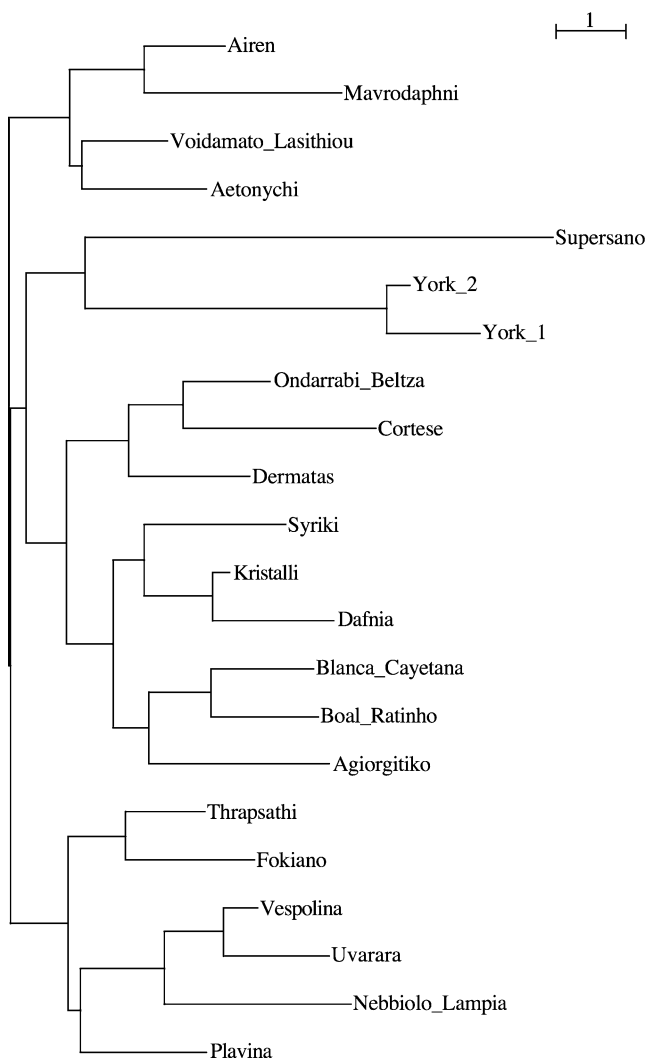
1

Airen

Mavrodaphni

Voidamato_Lasithiou

Aetonychi

Supersano

York_2

York_1

Ondarrabi_Beltza

Cortese

Dermatas

Syriki

Kristalli

Dafnia

Blanca_Cayetana

Boal_Ratinho

Agiorgitiko

Thrapsathi

Fokiano

Vespolina

Uvarara

Nebbiolo_Lampia

Plavina